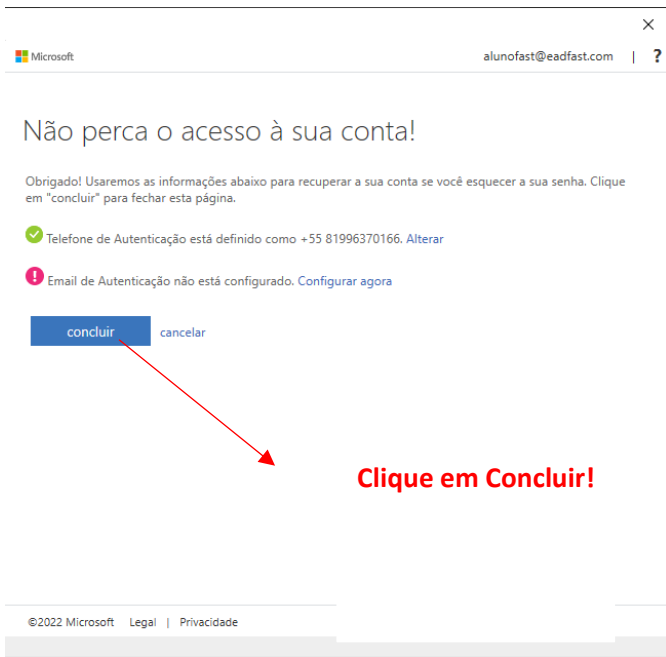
×

Microsoft

alunofast@eadfast.com | ?

Não perca o acesso à sua conta!

Obrigado! Usaremos as informações abaixo para recuperar a sua conta se você esquecer a sua senha. Clique em "concluir" para fechar esta página.

Telefone de Autenticação está definido como +55 81996370166. Alterar

Email de Autenticação não está configurado. Configurar agora

concluir cancelar

Clique em Concluir!

©2022 Microsoft Legal | Privacidade